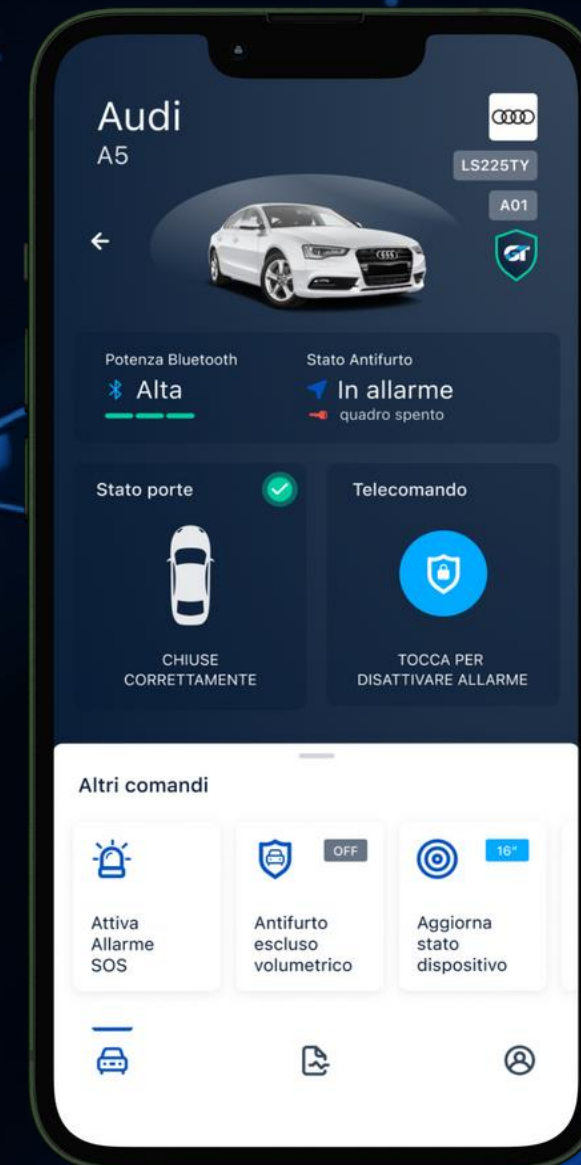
Audi
A5

LS225TY
A01

Potenza Bluetooth
Alta

Stato Antifurto
In allarme
quadro spento

Stato porte
CHIUSE CORRETTAMENTE

Telecomando
TOCCA PER DISATTIVARE ALLARME

Altri comandi

Attiva Allarme SOS

OFF
Antifurto escluso volumetrico

16"
Aggiorna stato dispositivo